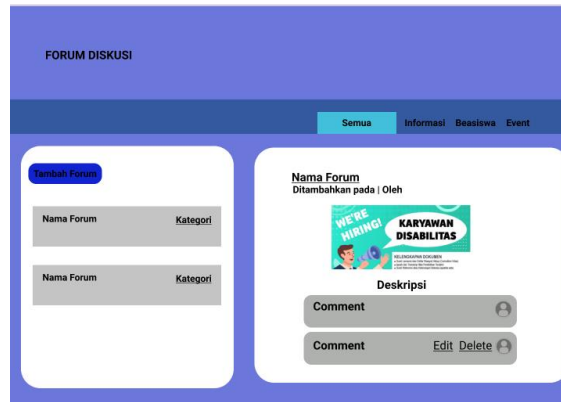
FORUM DISKUSI

Semua Informasi Beasiswa Event

Tambah Forum

Nama Forum Kategori

Nama Forum Kategori

Nama Forum
Ditambahkan pada | Oleh

WE'RE HIRING!
KARYAWAN DISABILITAS
KELENGKAPAN DOKUMEN
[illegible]

Deskripsi

Comment

Comment Edit Delete